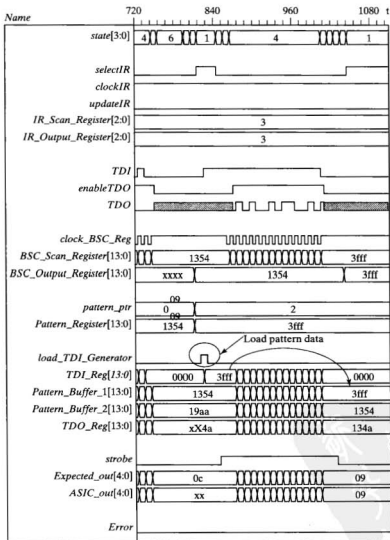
Name

720 840 960 1080

state[3:0]
4 6 1 4 1

selectIR
clockIR
updateIR
IR_Scan_Register[2:0]
3
IR_Output_Register[2:0]
3

TDI
enableTDO
TDO

clock_BSC_Reg
BSC_Scan_Register[13:0]
1354 3fff
BSC_Output_Register[13:0]
xxxx 1354 3fff

pattern_ptr
09
0
09
2
Pattern_Register[13:0]
1354 3fff

Load pattern data
load_TDI_Generator
TDI_Reg[13:0]
0000 3fff 0000
Pattern_Buffer_1[13:0]
1354 3fff
Pattern_Buffer_2[13:0]
19aa 1354
TDO_Reg[13:0]
xX4a 134a

strobe
Expected_out[4:0]
0c 09
ASIC_out[4:0]
xx 09

Error